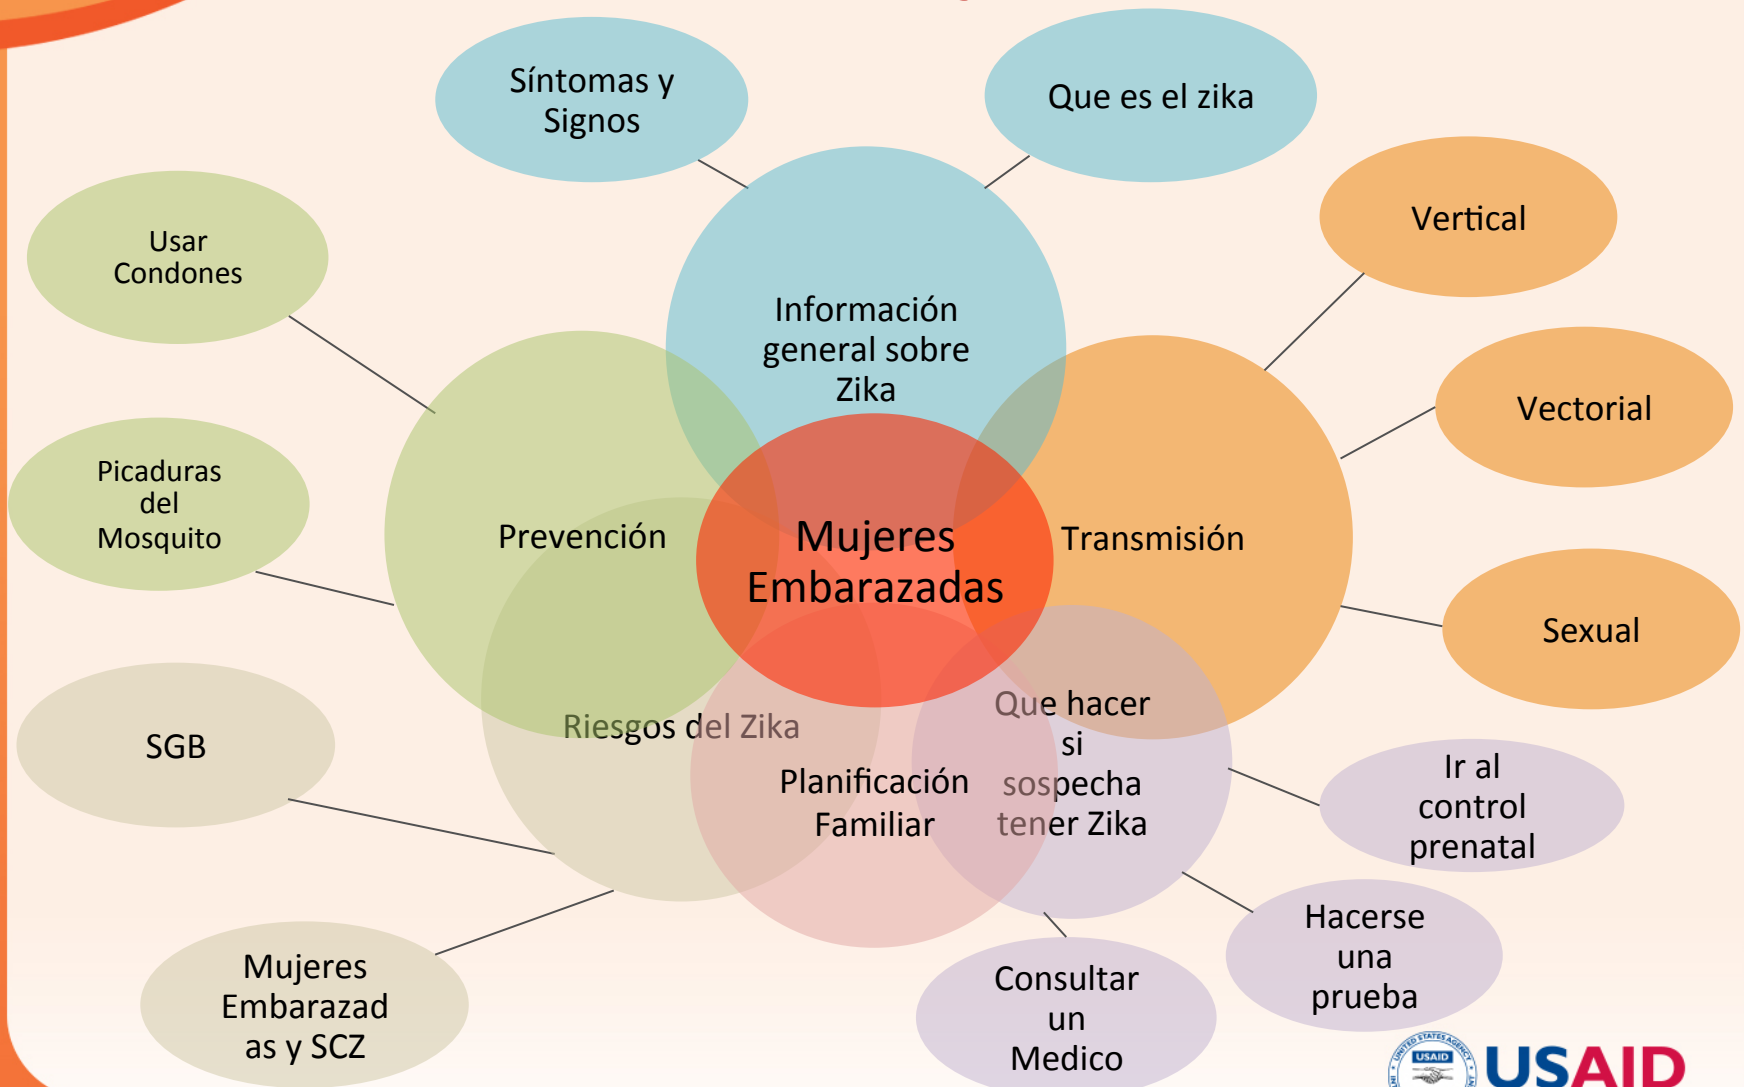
Síntomas y Signos

Que es el zika

Usar Condones

Información general sobre Zika

Vertical

Vectorial

Picaduras del Mosquito

Prevención

Mujeres Embarazadas

Transmisión

Sexual

SGB

Riesgos del Zika

Planificación Familiar

Que hacer si sospecha tener Zika

Ir al control prenatal

Hacerse una prueba

Consultar un Medico

Mujeres Embarazadas y SCZ

USAID